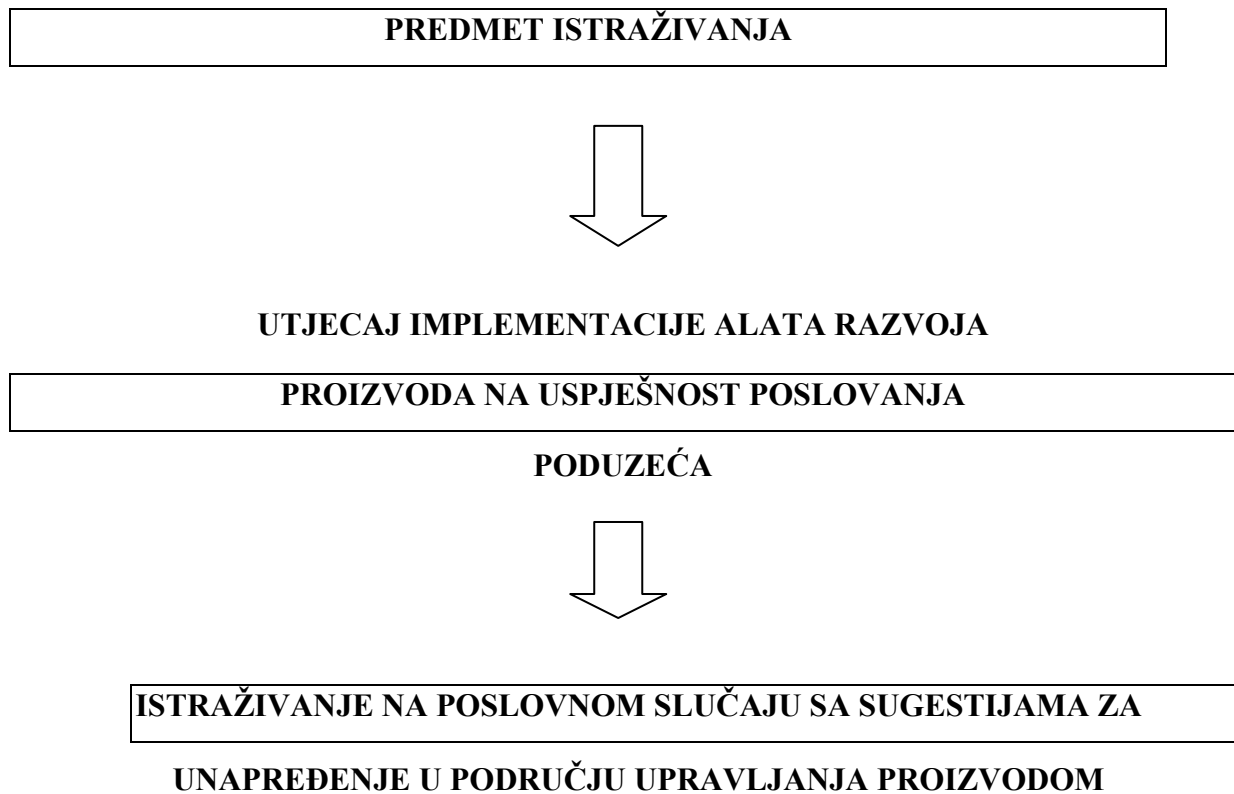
PREDMET ISTRAŽIVANJA

UTJECAJ IMPLEMENTACIJE ALATA RAZVOJA PROIZVODA NA USPJEŠNOST POSLOVANJA PODUZEĆA

ISTRAŽIVANJE NA POSLOVNOM SLUČAJU SA SUGESTIJAMA ZA UNAPREĐENJE U PODRUČJU UPRAVLJANJA PROIZVODOM